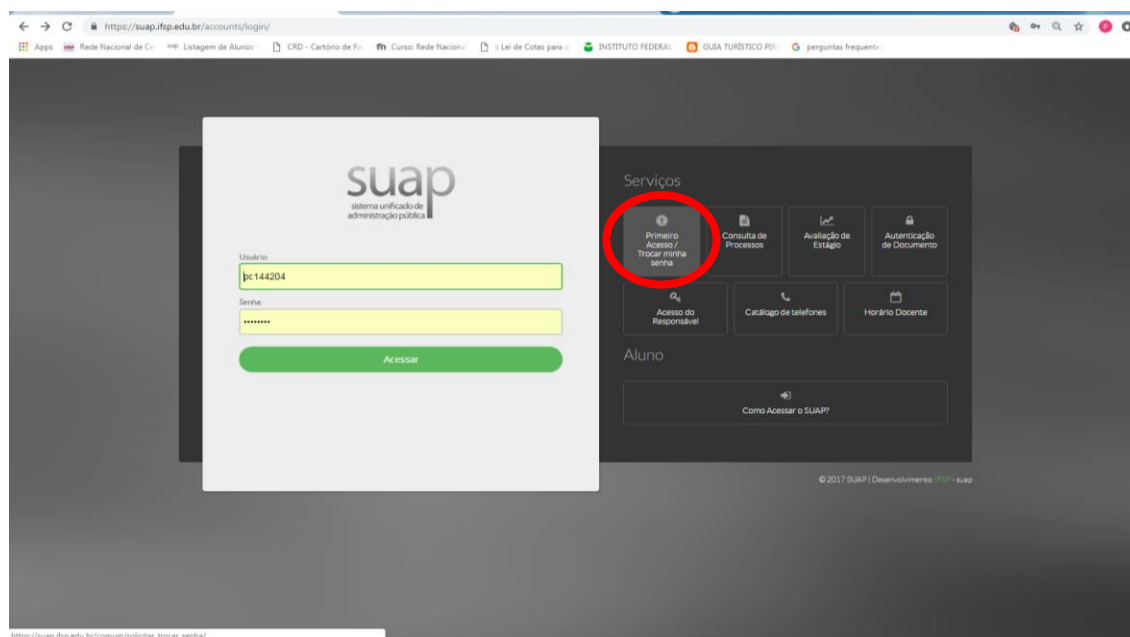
https://suap.ifsp.edu.br/accounts/login/

Apps Rede Nacional de Ce Listagem de Alunos CRD - Cartório de Re Curso: Rede Naciona a Lei de Cotas para INSTITUTO FEDERAL GUIA TURÍSTICO PIR perguntas frequente

suap
sistema unificado de administração pública

Usuário:
pc144204
Senha:
•••••••••
Acessar

Serviços
Primeiro Acesso / Trocar minha senha
Consulta de Processos
Avaliação de Estágio
Autenticação de Documento
Acesso do Responsável
Catálogo de telefones
Horário Docente

Aluno
Como Acessar o SUAP?

© 2017 SUAP | Desenvolvimento: IFSP - suap

https://suap.ifsp.edu.br/comum/solicitar_trocar_senha/